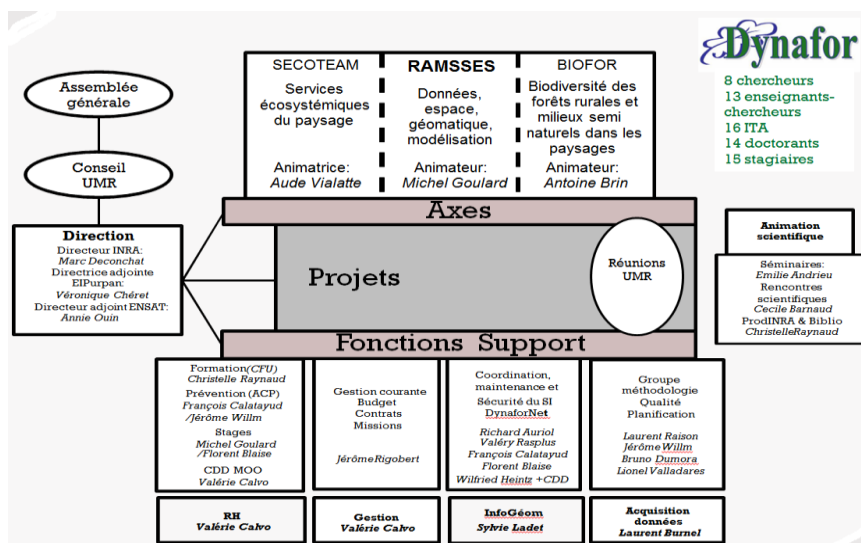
Assemblée générale

Conseil UMR

Direction
Directeur INRA:
Marc Deconchat
Directrice adjointe EIPurpan:
Véronique Chéret
Directeur adjoint ENSAT:
Annie Ouin

SECOTEAM
Services écosystémiques du paysage
Animatrice:
Aude Vialatte

RAMSSES
Données, espace, géomatique, modélisation
Animateur:
Michel Goulard

BIOFOR
Biodiversité des forêts rurales et milieux semi naturels dans les paysages
Animateur:
Antoine Brin

Dynafor
8 chercheurs
13 enseignants-chercheurs
16 ITA
14 doctorants
15 stagiaires

Axes

Projets

Réunions UMR

Animation scientifique

Séminaires:
Emilie Andrieu
Rencontres scientifiques
Cecile Barnaud
ProdINRA & Biblio
ChristelleRaynaud

Fonctions Support

Formation(CFU)
Christelle Raynaud
Prévention (ACP)
François Calatayud
/Jérôme Willm
Stages
Michel Goulard
/Florent Blaise
CDD MOO
Valérie Calvo

Gestion courante
Budget
Contrats
Missions
JérômeRigobert

Coordination, maintenance et Sécurité du SI
DynaforNet
Richard Auriol
Valéry Rasplus
François Calatayud
Florent Blaise
Wilfried Heintz +CDD

Groupe méthodologie
Qualité
Planification
Laurent Raison
Jérôme Willm
Bruno Dumora
Lionel Valladares

RH
Valérie Calvo

Gestion
Valérie Calvo

InfoGéom
Sylvie Ladet

Acquisition données
Laurent Burnel